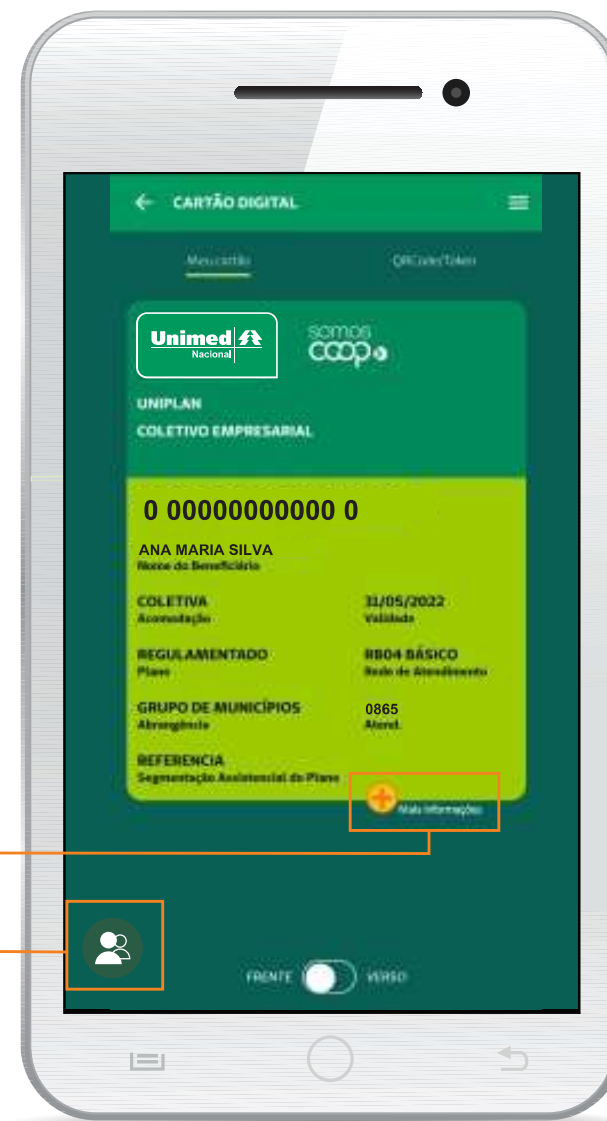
CARTÃO DIGITAL

Meu cartão

QRCode/Token

Unimed
Nacional

somos
coop

UNIPLAN
COLETIVO EMPRESARIAL

0 00000000000 0

ANA MARIA SILVA
Nome do Beneficiário

COLETIVA
Acomodação

31/05/2022
Validade

REGULAMENTADO
Plano

RB04 BÁSICO
Rede de Atendimento

GRUPO DE MUNICÍPIOS
Abrangência

0865
Atend.

REFERENCIA
Segmentação Assistencial do Plano

Mais informações

FRENTE

VERSO